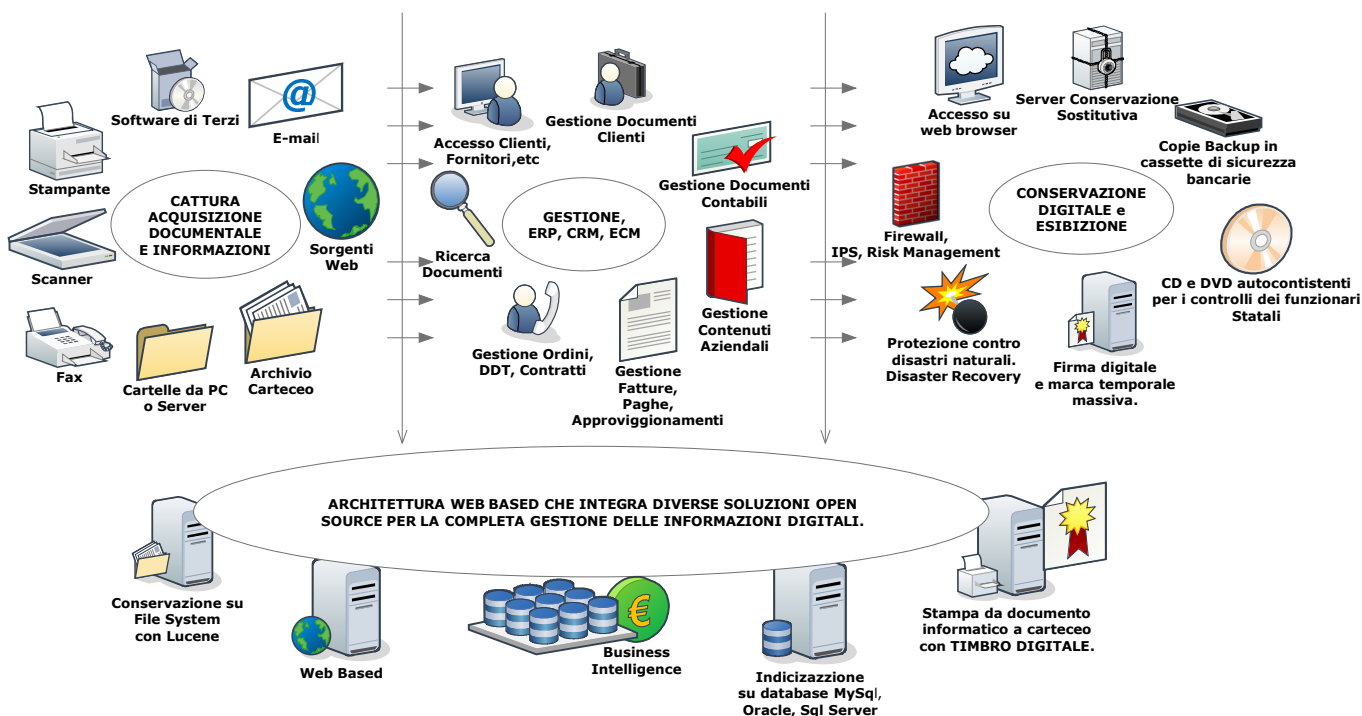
Software di Terzi

E-mail

Stampante

CATTURA ACQUISIZIONE DOCUMENTALE E INFORMAZIONI

Sorgenti Web

Scanner

Fax

Cartelle da PC o Server

Archivio Carteceo

Accesso Clienti, Fornitori,etc

Gestione Documenti Clienti

Gestione Documenti Contabili

Ricerca Documenti

GESTIONE, ERP, CRM, ECM

Gestione Contenuti Aziendali

Gestione Ordini, DDT, Contratti

Gestione Fatture, Paghe, Approvviggionamenti

Accesso su web browser

Server Conservazione Sostitutiva

Copie Backup in cassette di sicurezza bancarie

Firewall, IPS, Risk Management

CONSERVAZIONE DIGITALE e ESIBIZIONE

CD e DVD autocontistenti per i controlli dei funzionari Statali

Protezione contro disastri naturali. Disaster Recovery

Firma digitale e marca temporale massiva.

ARCHITETTURA WEB BASED CHE INTEGRA DIVERSE SOLUZIONI OPEN SOURCE PER LA COMPLETA GESTIONE DELLE INFORMAZIONI DIGITALI.

Conservazione su File System con Lucene

Web Based

€

Business Intelligence

Indicizzazione su database MySql, Oracle, Sql Server

Stampa da documento informatico a carteceo con TIMBRO DIGITALE.